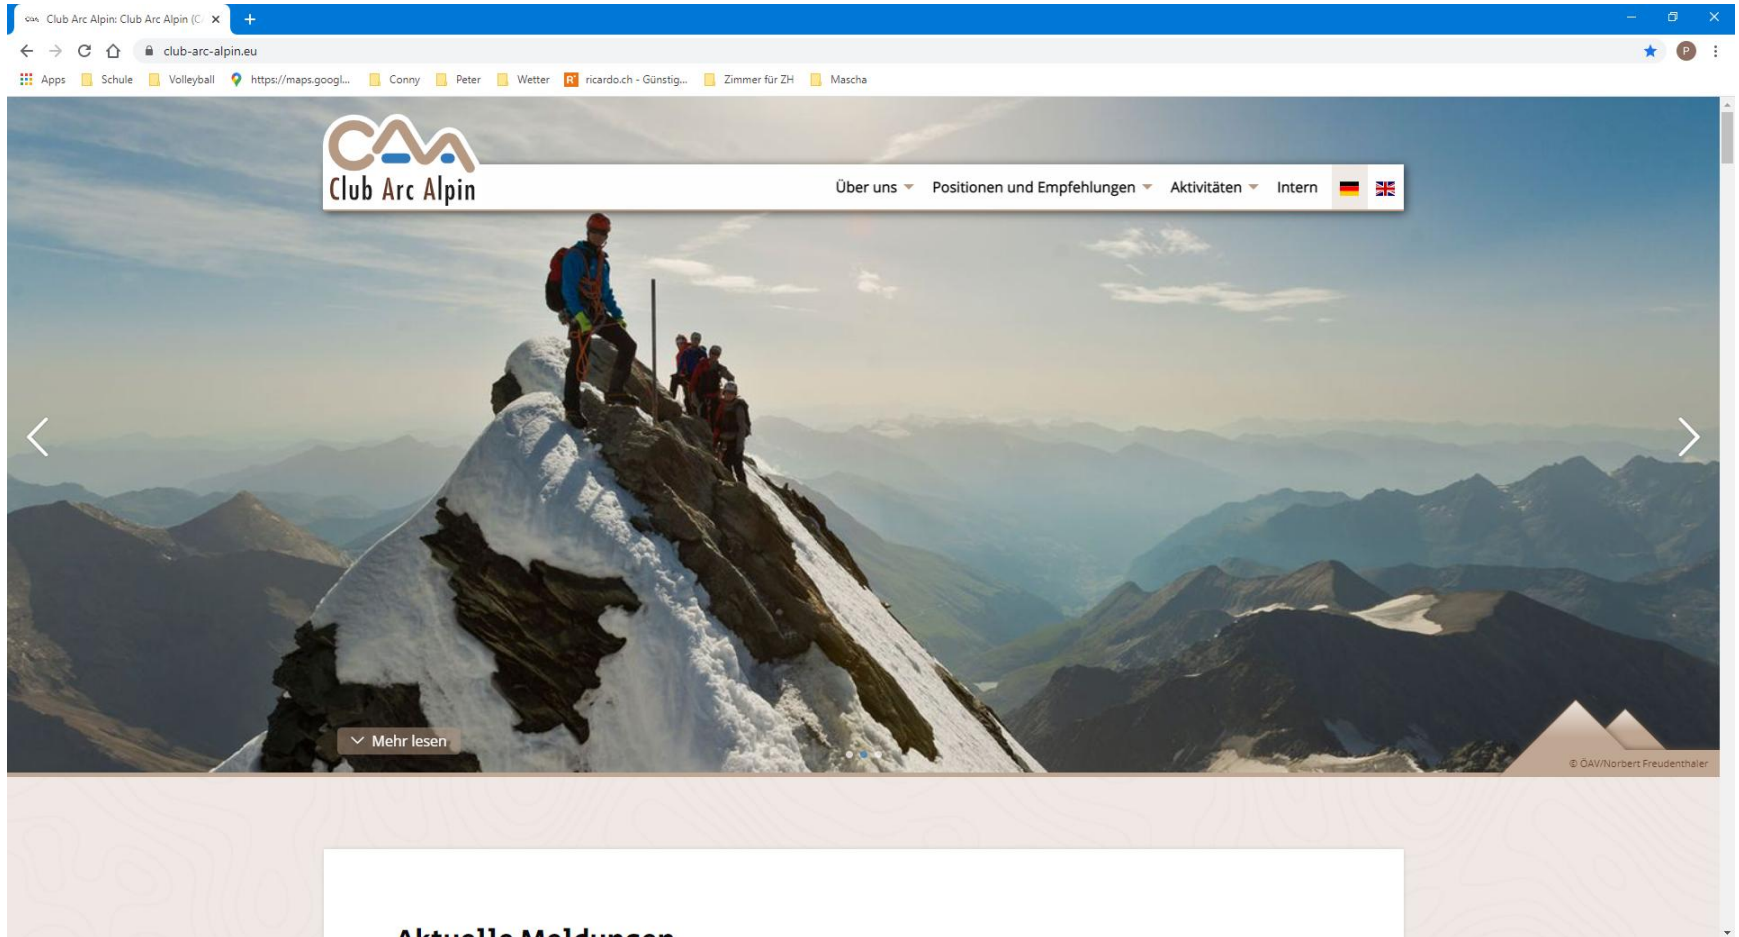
Club Arc Alpin: Club Arc Alpin (C

club-arc-alpin.eu

Apps Schule Volleyball https://maps.googl... Conny Peter Wetter ricardo.ch - Günstig... Zimmer für ZH Mascha

CAA
Club Arc Alpin

Über uns Positionen und Empfehlungen Aktivitäten Intern

Mehr lesen

© ÖAV/Norbert Freudenthaler

Aktuelle Meldungen